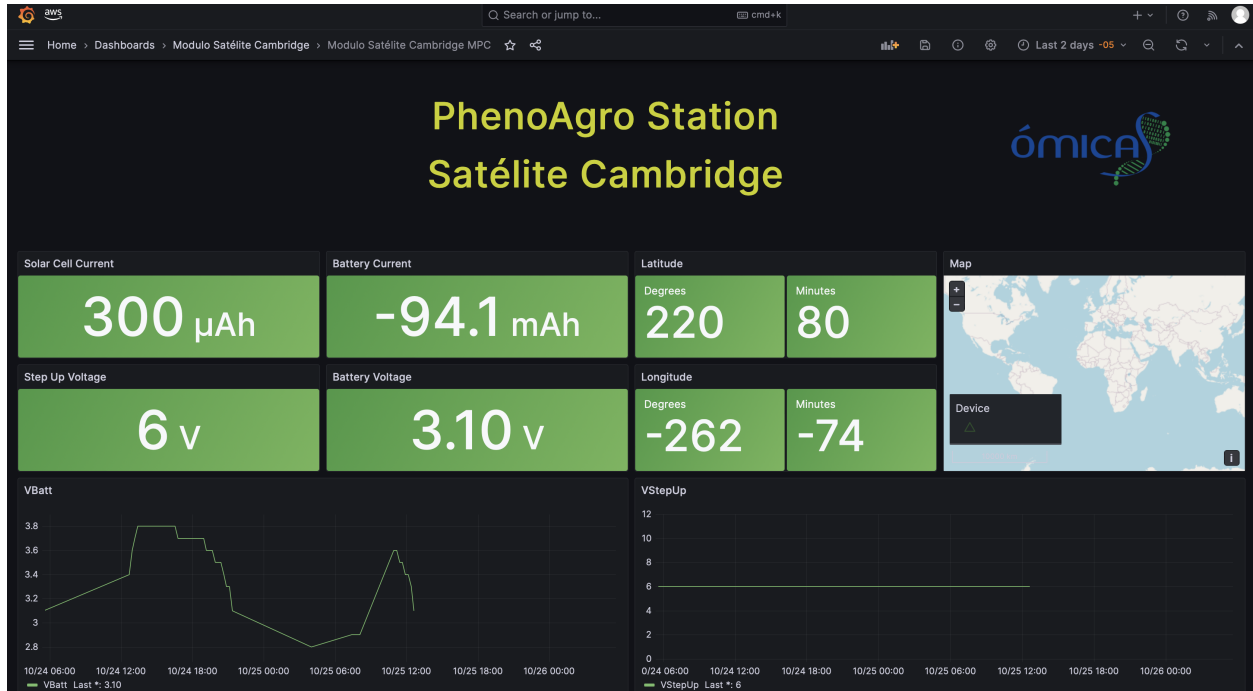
aws

Search or jump to... cmd+k

Home › Dashboards › Modulo Satélite Cambridge › Modulo Satélite Cambridge MPC

Last 2 days -05

PhenoAgro Station
Satélite Cambridge

ÓMICAS

Solar Cell Current
300 µAh

Battery Current
-94.1 mAh

Latitude
Degrees
220
Minutes
80

Map
+
−

Step Up Voltage
6 V

Battery Voltage
3.10 V

Longitude
Degrees
-262
Minutes
-74

Device

i

VBatt
3.8
3.6
3.4
3.2
3
2.8
10/24 06:00 10/24 12:00 10/24 18:00 10/25 00:00 10/25 06:00 10/25 12:00 10/25 18:00 10/26 00:00
VBatt Last *: 3.10

VStepUp
12
10
8
6
4
2
0
0/24 06:00 10/24 12:00 10/24 18:00 10/25 00:00 10/25 06:00 10/25 12:00 10/25 18:00 10/26 00:00
VStepUp Last *: 6